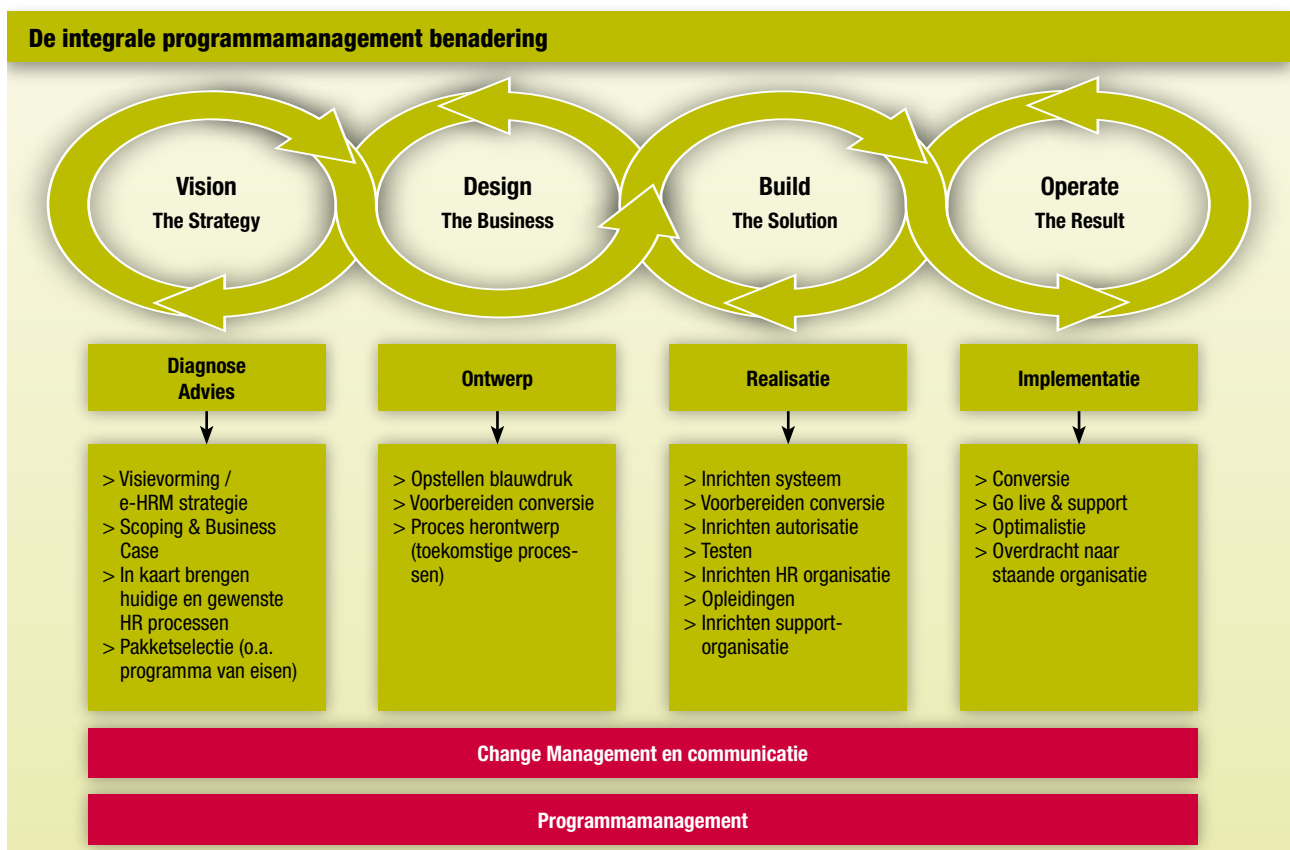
De integrale programmamanagement benadering

Vision
The Strategy

Design
The Business

Build
The Solution

Operate
The Result

Diagnose Advies

Ontwerp

Realisatie

Implementatie

> Visievorming / e-HRM strategie
> Scoping & Business Case
> In kaart brengen huidige en gewenste HR processen
> Pakketselectie (o.a. programma van eisen)

> Opstellen blauwdruk
> Voorbereiden conversie
> Proces herontwerp (toekomstige processen)

> Inrichten systeem
> Voorbereiden conversie
> Inrichten autorisatie
> Testen
> Inrichten HR organisatie
> Opleidingen
> Inrichten supportorganisatie

> Conversie
> Go live & support
> Optimalistie
> Overdracht naar staande organisatie

Change Management en communicatie

Programmamanagement